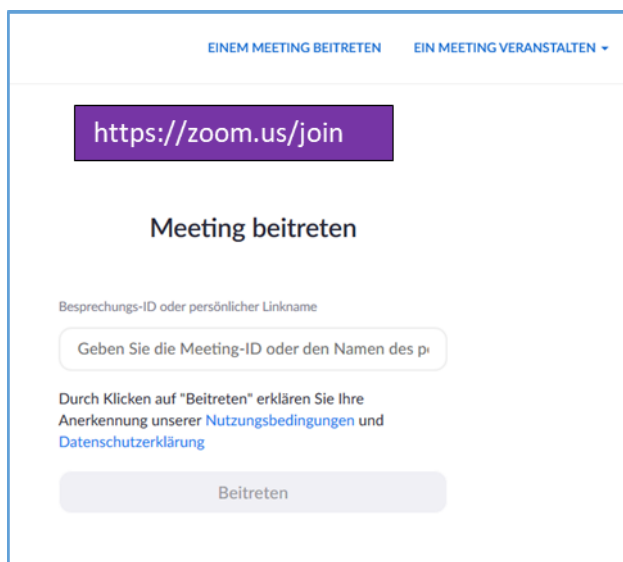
EINEM MEETING BEITRETEN EIN MEETING VERANSTALTEN

https://zoom.us/join

Meeting beitreten

Besprechungs-ID oder persönlicher Linkname

Geben Sie die Meeting-ID oder den Namen des p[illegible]

Durch Klicken auf "Beitreten" erklären Sie Ihre Anerkennung unserer Nutzungsbedingungen und Datenschutzerklärung

Beitreten